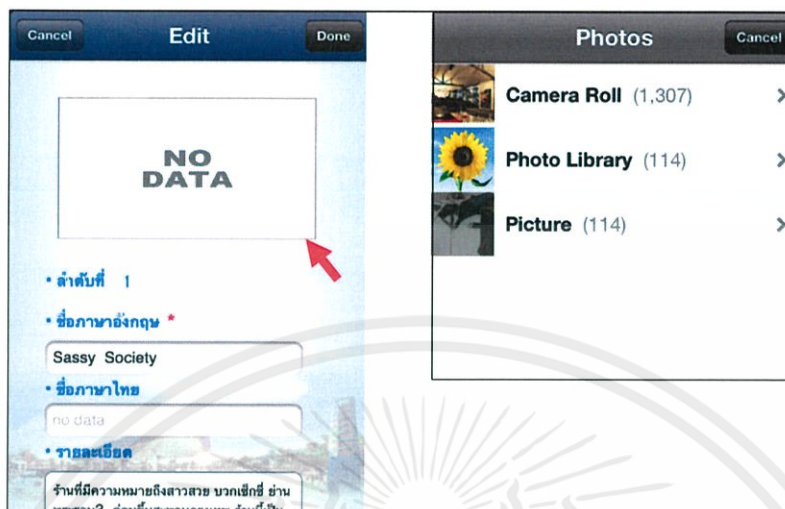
Cancel Edit Done

NO DATA

• ลำดับที่ 1

• ชื่อภาษาอังกฤษ *

Sassy Society

• ชื่อภาษาไทย

no data

• รายละเอียด

ร้านที่มีความหมายถึงสาวสวย บวกเซ็กซี่ ย่าน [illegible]

Photos Cancel

Camera Roll (1,307) >

Photo Library (114) >

Picture (114) >